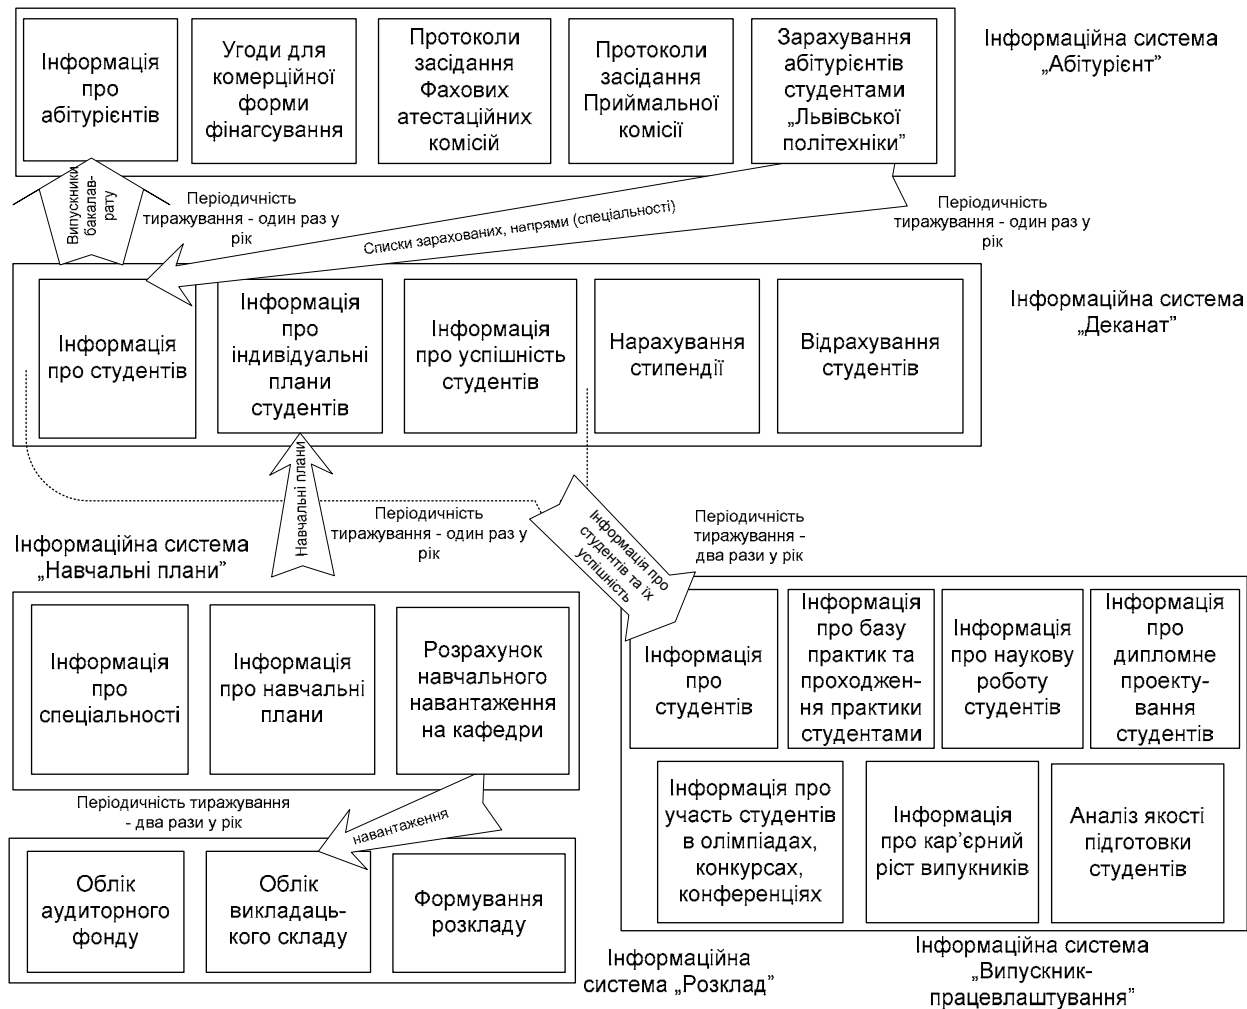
Інформація про абітурієнтів

Угоди для комерційної форми фінагсування

Протоколи засідання Фахових атестаційних комісій

Протоколи засідання Приймальної комісії

Зарахування абітурієнтів студентами „Львівської політехніки"

Інформаційна система „Абітурієнт"

Випускники бакалав-рату

Періодичність тиражування - один раз у рік

Списки зарахованих, напрями (спеціальності)

Періодичність тиражування - один раз у рік

Інформація про студентів

Інформація про індивідуальні плани студентів

Інформація про успішність студентів

Нарахування стипендії

Відрахування студентів

Інформаційна система „Деканат"

Навчальні плани

Періодичність тиражування - один раз у рік

Інформація про студентів та їх успішність

Періодичність тиражування - два рази у рік

Інформаційна система „Навчальні плани"

Інформація про спеціальності

Інформація про навчальні плани

Розрахунок навчального навантаження на кафедри

Інформація про студентів

Інформація про базу практик та проходження практики студентами

Інформація про наукову роботу студентів

Інформація про дипломне проекту-вання студентів

Інформація про участь студентів в олімпіадах, конкурсах, конференціях

Інформація про кар'єрний ріст випускників

Аналіз якості підготовки студентів

Періодичність тиражування - два рази у рік

навантаження

Облік аудиторного фонду

Облік викладацького складу

Формування розкладу

Інформаційна система „Розклад"

Інформаційна система „Випускник-працевлаштування"